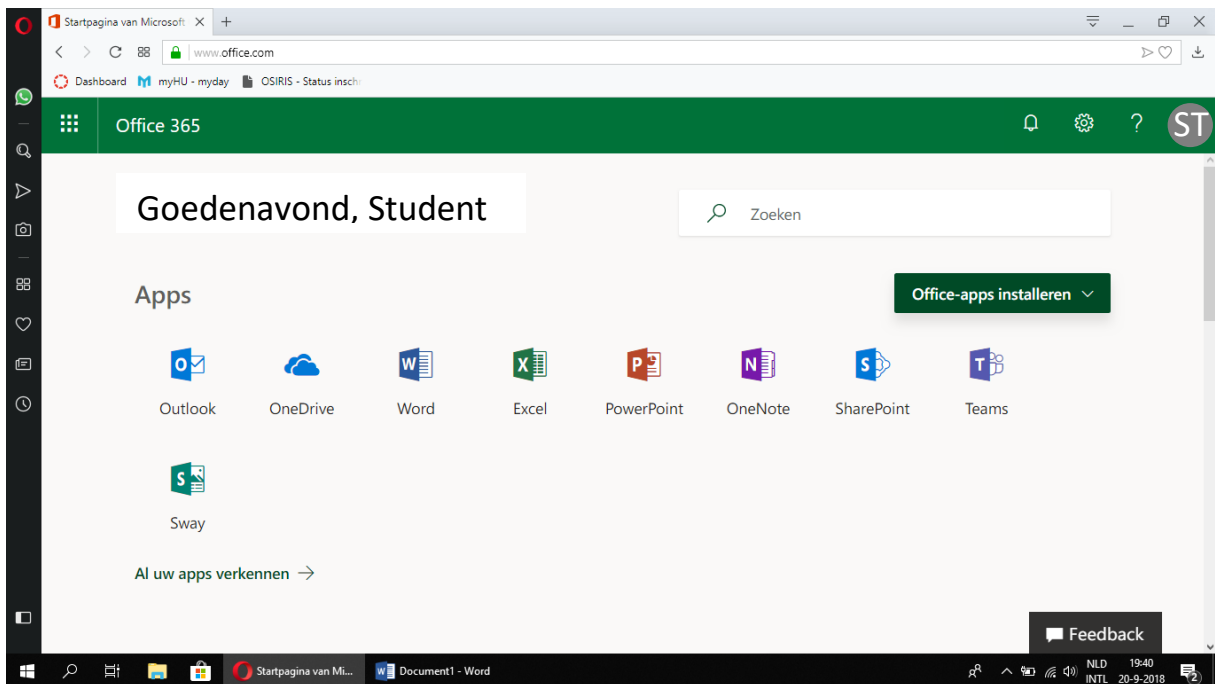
Startpagina van Microsoft ×
+
www.office.com
Dashboard myHU - myday OSIRIS - Status insch

Office 365
ST

Goedenavond, Student

Zoeken

Apps

Office-apps installeren

Outlook
OneDrive
Word
Excel
PowerPoint
OneNote
SharePoint
Teams
Sway

Al uw apps verkennen →

Feedback

Startpagina van Mi...
Document1 - Word
NLD INTL
19:40
20-9-2018
2